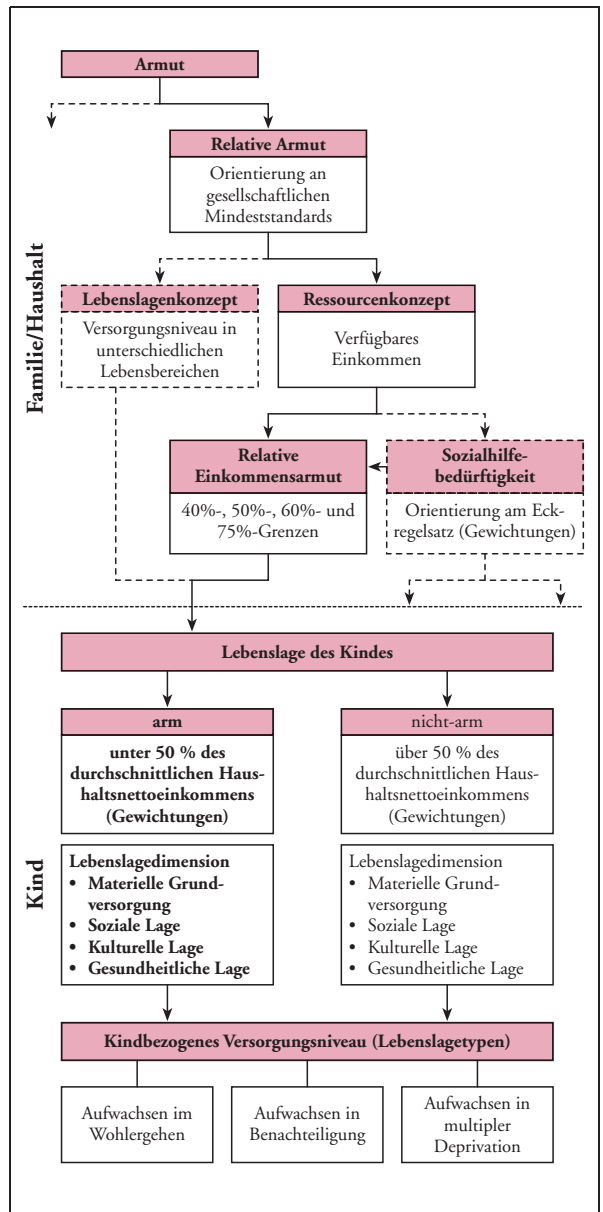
Armut

Relative Armut

Orientierung an gesellschaftlichen Mindeststandards

Familie/Haushalt

Lebenslagenkonzept

Versorgungsniveau in unterschiedlichen Lebensbereichen

Ressourcenkonzept

Verfügbares Einkommen

Relative Einkommensarmut

40%-, 50%-, 60%- und 75%-Grenzen

Sozialhilfebedürftigkeit

Orientierung am Eckregelsatz (Gewichtungen)

Lebenslage des Kindes

Kind

arm

unter 50 % des durchschnittlichen Haushaltsnettoeinkommens (Gewichtungen)

Lebenslagedimension
• Materielle Grundversorgung
• Soziale Lage
• Kulturelle Lage
• Gesundheitliche Lage

nicht-arm

über 50 % des durchschnittlichen Haushaltsnettoeinkommens (Gewichtungen)

Lebenslagedimension
• Materielle Grundversorgung
• Soziale Lage
• Kulturelle Lage
• Gesundheitliche Lage

Kindbezogenes Versorgungniveau (Lebenslagetypen)

Aufwachsen im Wohlergehen

Aufwachsen in Benachteiligung

Aufwachsen in multipler Deprivation